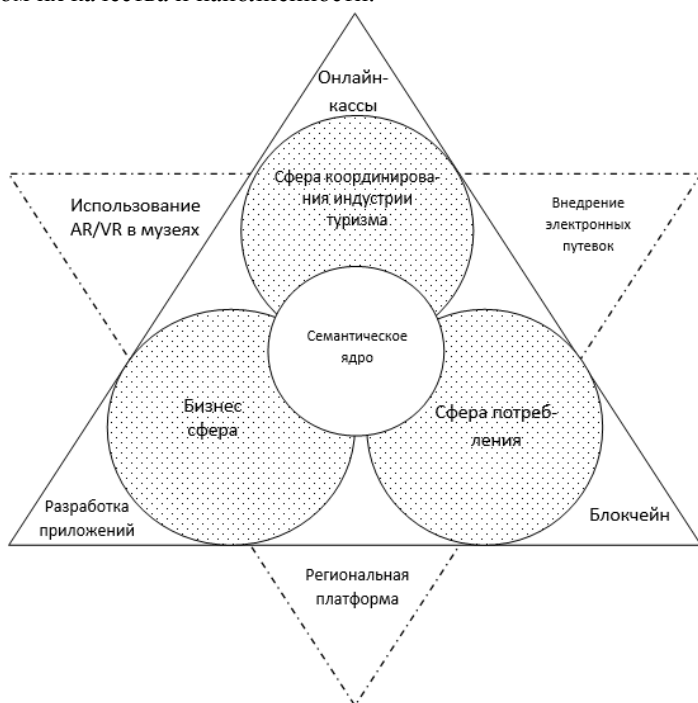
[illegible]

Онлайн-кассы

Использование AR/VR в музеях

Сфера координирования индустрии туризма

Внедрение электронных путевок

Семантическое ядро

Бизнес сфера

Сфера потребления

Разработка приложений

Блокчейн

Региональная платформа